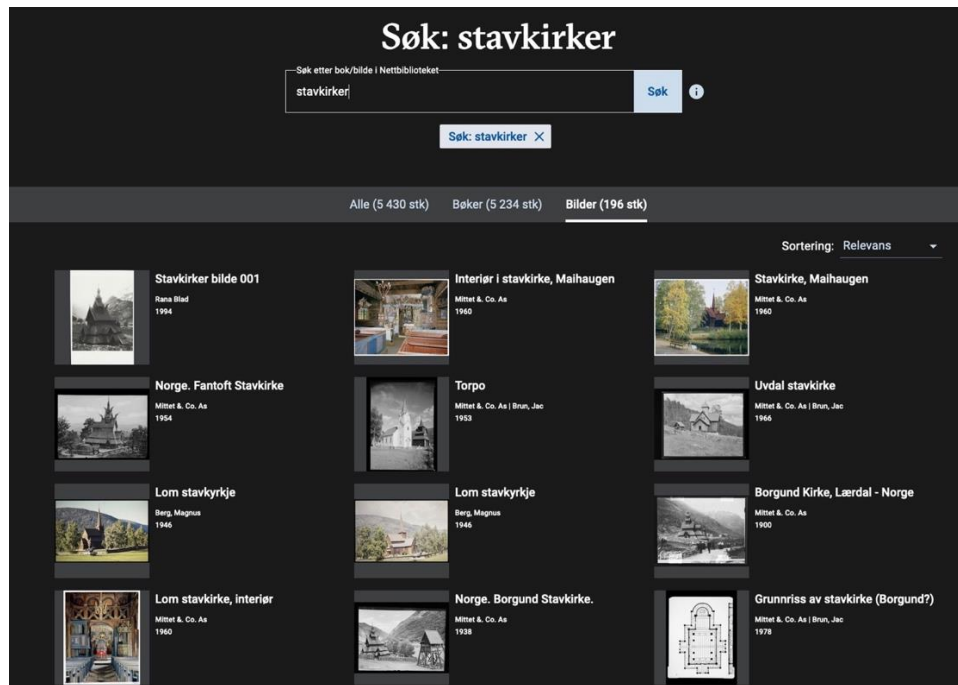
Søk: stavkirker

Søk etter bok/bilde i Nettbiblioteket
stavkirker
Søk

Søk: stavkirker ×

Alle (5 430 stk) Bøker (5 234 stk) Bilder (196 stk)

Sortering: Relevans

Stavkirker bilde 001
Rana Blad
1994

Interiør i stavkirke, Maihaugen
Mittet & Co. As
1960

Stavkirke, Maihaugen
Mittet & Co. As
1960

Norge. Fantoft Stavkirke
Mittet & Co. As
1954

Torpo
Mittet & Co. As | Brun, Jac
1953

Uvdal stavkirke
Mittet & Co. As | Brun, Jac
1966

Lom stavkyrkje
Berg, Magnus
1946

Lom stavkyrkje
Berg, Magnus
1946

Borgund Kirke, Lærdal - Norge
Mittet & Co. As
1900

Lom stavkirke, interiør
Mittet & Co. As
1960

Norge. Borgund Stavkirke.
Mittet & Co. As
1938

Grunnriss av stavkirke (Borgund?)
Mittet & Co. As | Brun, Jac
1978